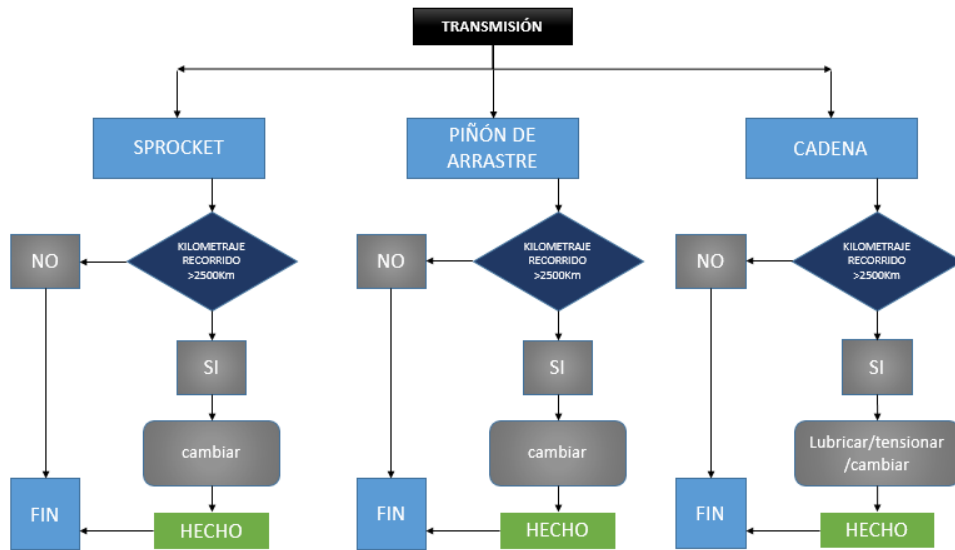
TRANSMISIÓN

SPROCKET

KILOMETRAJE RECORRIDO >2500Km

NO

SI

cambiar

FIN

HECHO

PIÑÓN DE ARRASTRE

KILOMETRAJE RECORRIDO >2500Km

NO

SI

cambiar

FIN

HECHO

CADENA

KILOMETRAJE RECORRIDO >2500Km

NO

SI

Lubricar/tensionar /cambiar

FIN

HECHO